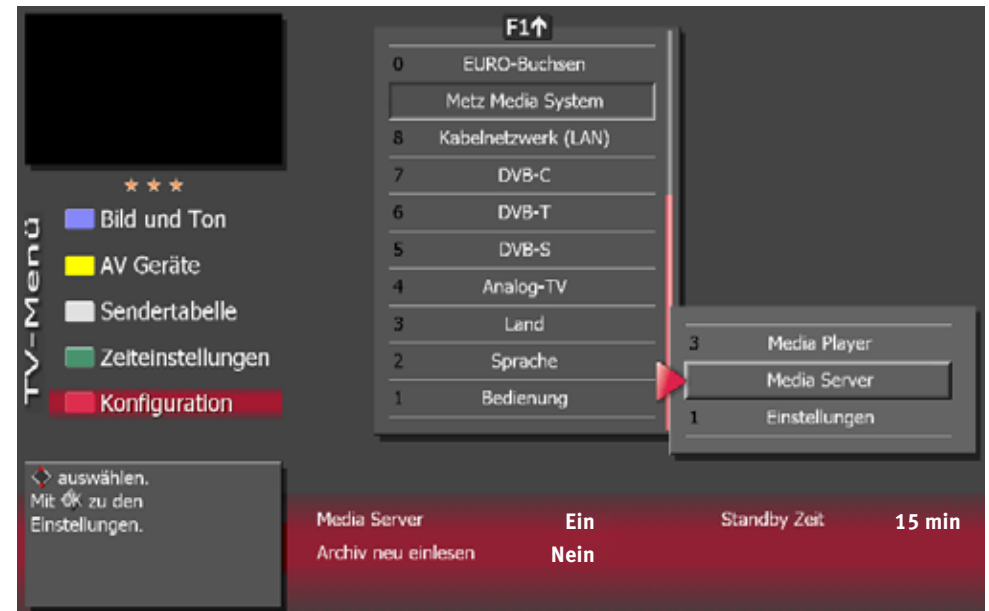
TV-Menü

\* \* \*

Bild und Ton

AV Geräte

Sendertabelle

Zeiteinstellungen

Konfiguration

F1↑

0 EURO-Buchsen

Metz Media System

8 Kabelnetzwerk (LAN)

7 DVB-C

6 DVB-T

5 DVB-S

4 Analog-TV

3 Land

2 Sprache

1 Bedienung

3 Media Player

Media Server

1 Einstellungen

auswählen.
Mit OK zu den Einstellungen.

Media Server Ein

Archiv neu einlesen Nein

Standby Zeit 15 min